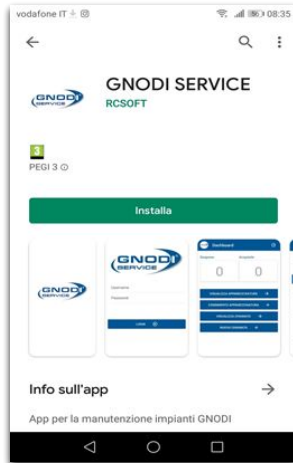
vodafone IT

08:35

GNODI SERVICE

RCSOFT

GNODI SERVICE

3

PEGI 3

Installa

GNODI SERVICE

GNODI SERVICE

Username

Password

LOGIN

Dashboard

0

0

Info sull'app

App per la manutenzione impianti GNODI